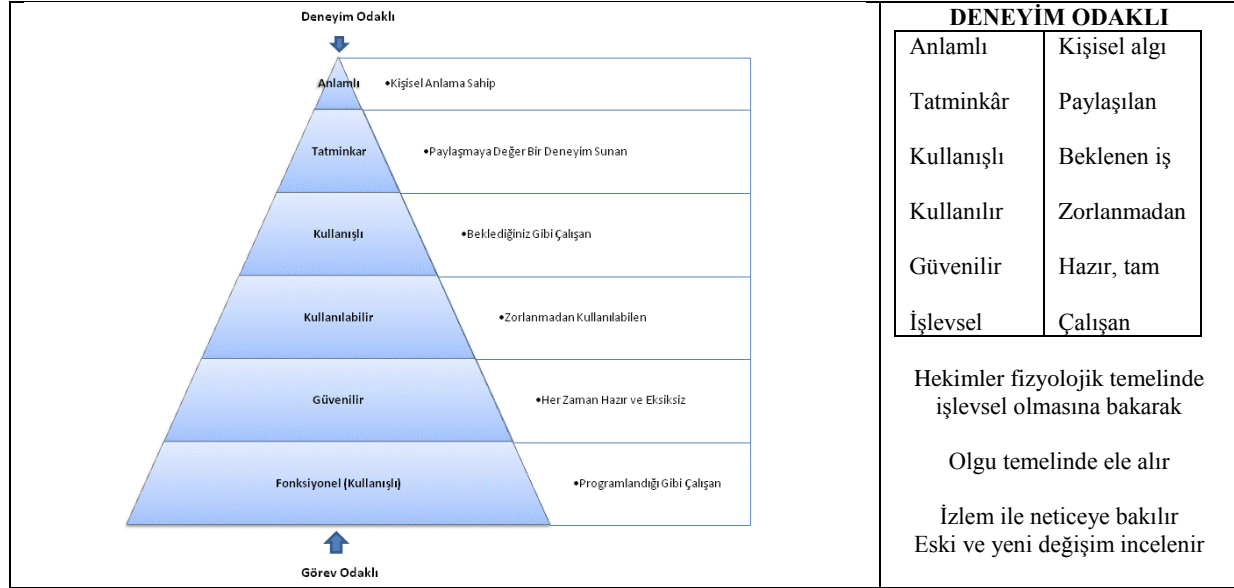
Deneyim Odaklı

Anlamlı •Kişisel Anlama Sahip

Tatminkar •Paylaşmaya Değer Bir Deneyim Sunan

Kullanışlı •Beklediğiniz Gibi Çalışan

Kullanılabilir •Zorlanmadan Kullanılabilen

Güvenilir •Her Zaman Hazır ve Eksiksiz

Fonksiyonel (Kullanışlı) •Programlandığı Gibi Çalışan

Görev Odaklı

DENEYİM ODAKLI

| Anlamlı | Kişisel algı |
|---|---|
| Tatminkâr | Paylaşılan |
| Kullanışlı | Beklenen iş |
| Kullanılır | Zorlanmadan |
| Güvenilir | Hazır, tam |
| İşlevsel | Çalışan |

Hekimler fizyolojik temelinde işlevsel olmasına bakarak

Olgu temelinde ele alır

İzlem ile neticeye bakılır
Eski ve yeni değişim incelenir